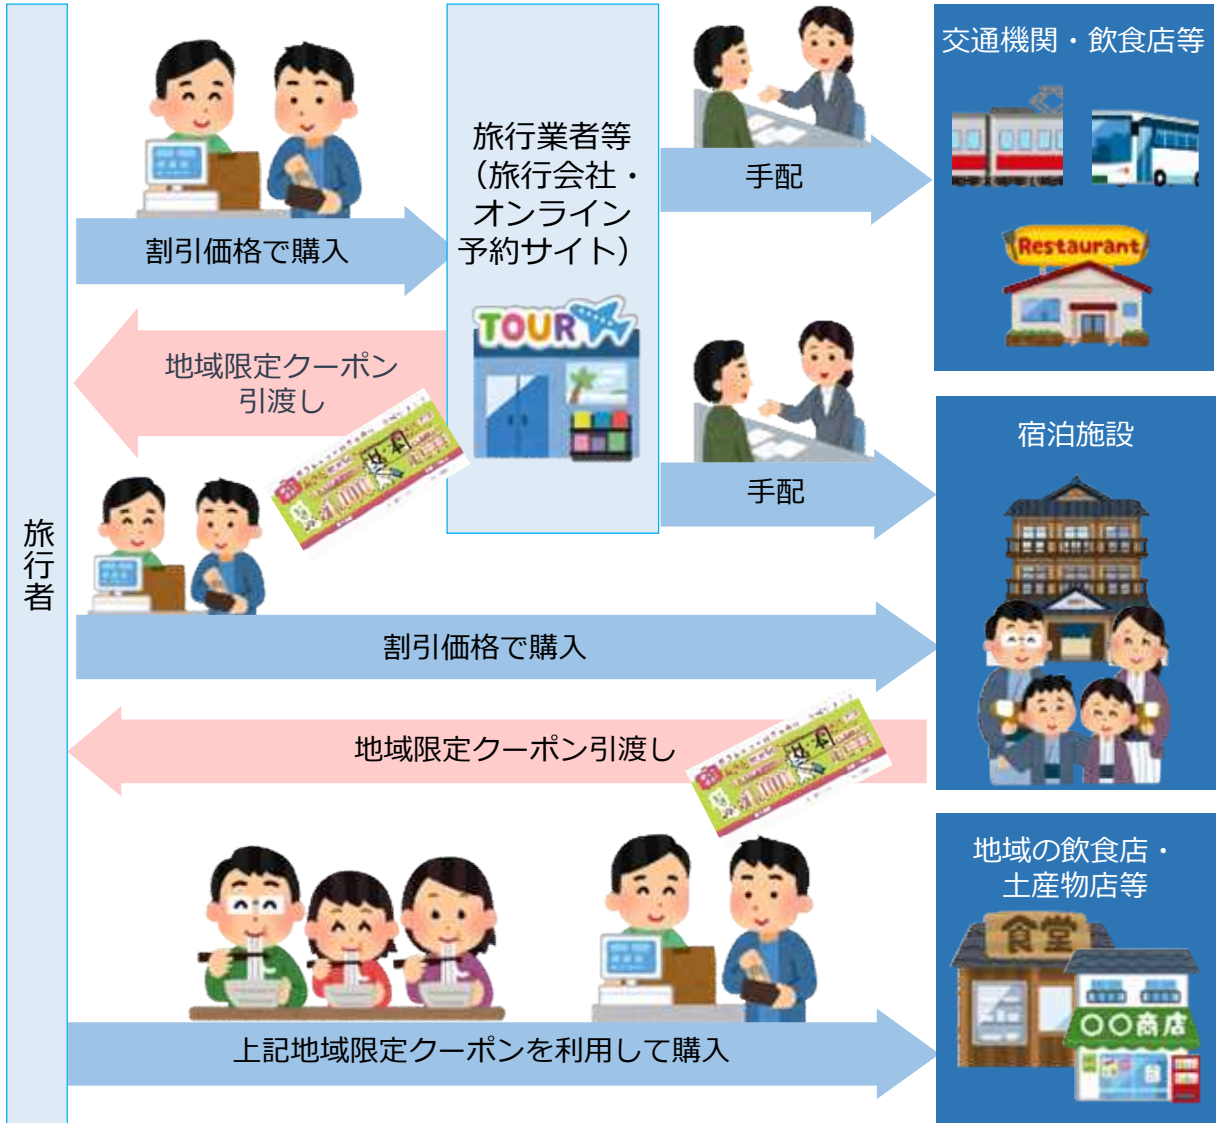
旅行者

割引価格で購入

旅行業者等
（旅行会社・
オンライン
予約サイト）

TOUR

手配

交通機関・飲食店等

Restaurant

地域限定クーポン
引渡し

手配

宿泊施設

割引価格で購入

地域限定クーポン引渡し

地域の飲食店・
土産物店等

食堂

〇〇商店

上記地域限定クーポンを利用して購入